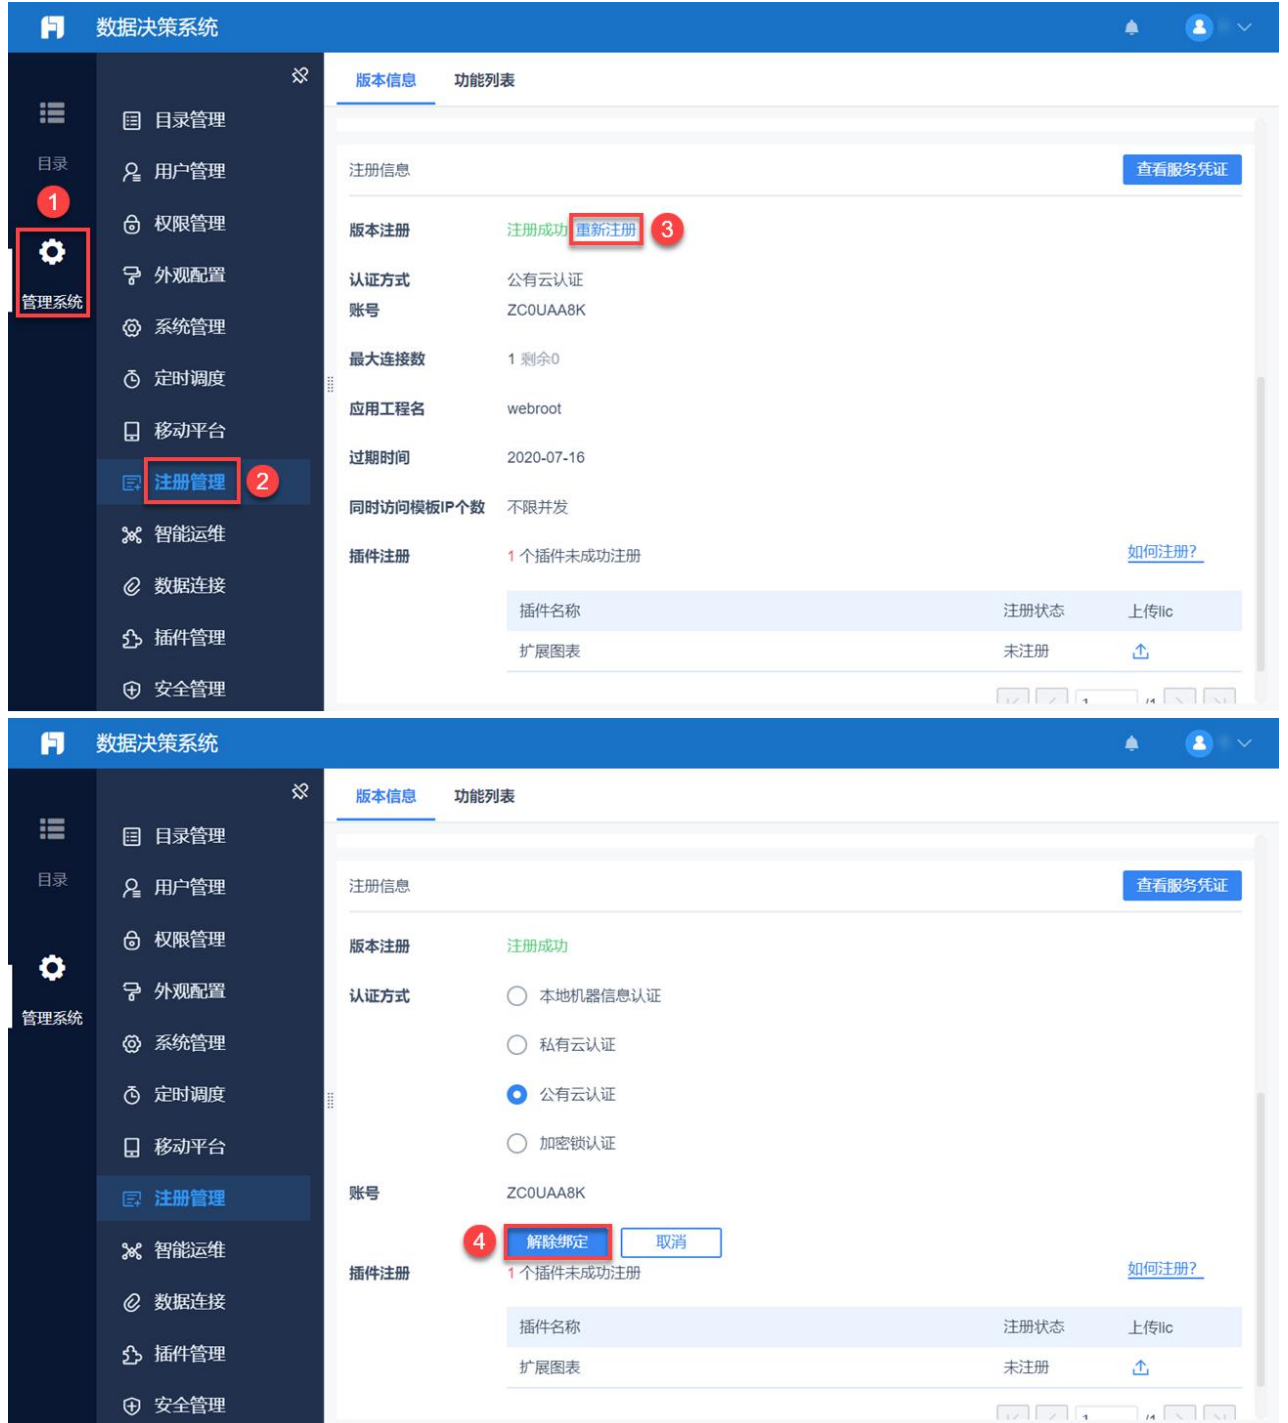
数据决策系统

目录
1
管理系统

目录管理
用户管理
权限管理
外观配置
系统管理
定时调度
移动平台
注册管理 2
智能运维
数据连接
插件管理
安全管理

版本信息 功能列表

注册信息 查看服务凭证

版本注册 注册成功 重新注册 3
认证方式 公有云认证
账号 ZC0UAA8K
最大连接数 1 剩余0
应用工程名 webroot
过期时间 2020-07-16
同时访问模板IP个数 不限并发
插件注册 1 个插件未成功注册 如何注册?

| 插件名称 | 注册状态 | 上传lic |
|---|---|---|
| 扩展图表 | 未注册 | |

数据决策系统

目录
管理系统

目录管理
用户管理
权限管理
外观配置
系统管理
定时调度
移动平台
注册管理
智能运维
数据连接
插件管理
安全管理

版本信息 功能列表

注册信息 查看服务凭证

版本注册 注册成功
认证方式 本地机器信息认证
私有云认证
公有云认证
加密锁认证
账号 ZC0UAA8K
4 解除绑定 取消
插件注册 1 个插件未成功注册 如何注册?

| 插件名称 | 注册状态 | 上传lic |
|---|---|---|
| 扩展图表 | 未注册 | |